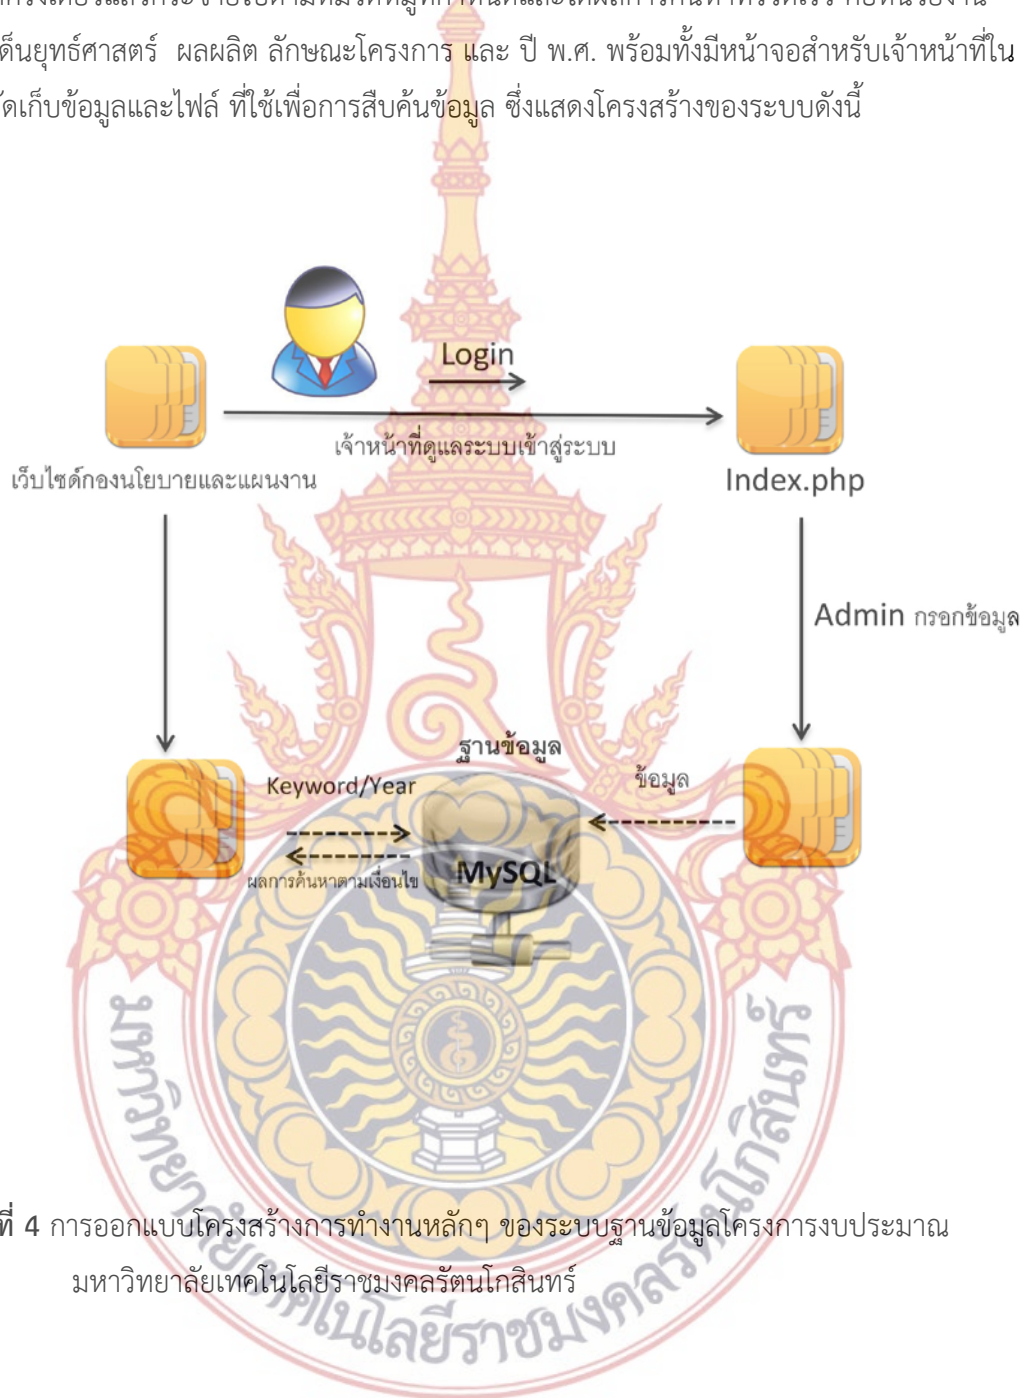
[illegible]
ด็นยุทธ์ศาสตร์ ผลผลิต ลักษณะโครงการ และ ปี พ.ศ. พร้อมทั้งมีหน้าจอสำหรับเจ้าหน้าที่ใน
ดเก็บข้อมูลและไฟล์ ที่ใช้เพื่อการสืบค้นข้อมูล ซึ่งแสดงโครงสร้างของระบบดังนี้

Login

เจ้าหน้าที่ดูแลระบบเข้าสู่ระบบ

เว็บไซด์กองนโยบายและแผนงาน

Index.php

Admin กรอกข้อมูล

ฐานข้อมูล

Keyword/Year

ข้อมูล

ผลการค้นหาตามเงื่อนไข

MySQL

ที่ 4 การออกแบบโครงสร้างการทำงานหลักๆ ของระบบฐานข้อมูลโครงการงบประมาณ มหาวิทยาลัยเทคโนโลยีราชมงคลรัตนโกสินทร์

มหาวิทยาลัยเทคโนโลยีราชมงคลรัตนโกสินทร์